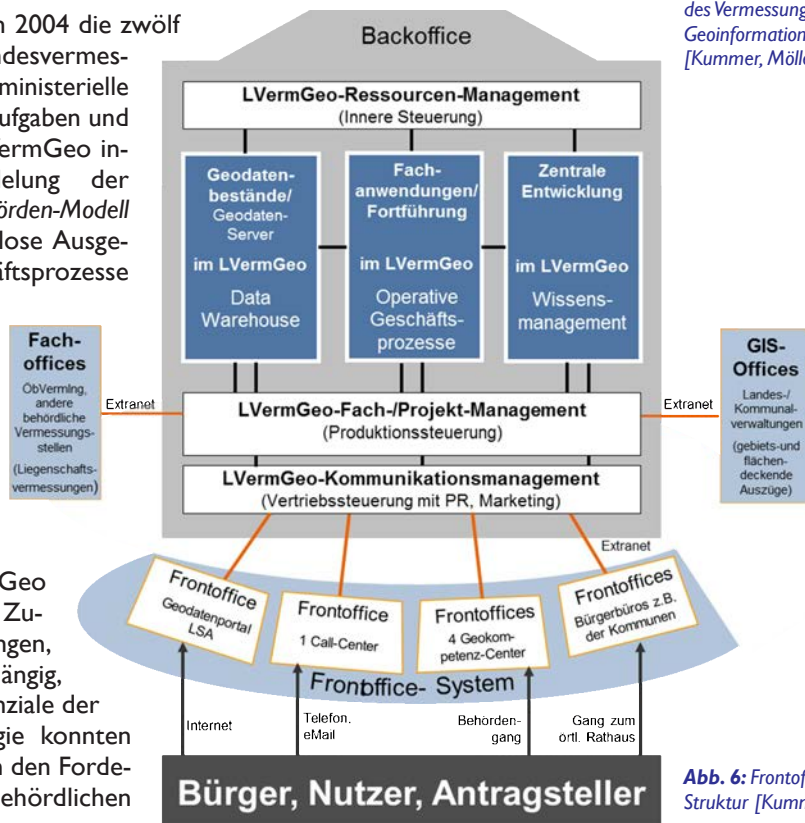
n 2004 die zwölf ndesvermes- ministerielle ufgaben und ermGeo in- elung der örden-Modell lose Ausge- äftsprozesse

Geo Zu- ngen, ängig, nziale der gie konnten n den Forde- behördlichen

des Vermessung Geoinformation [Kummer, Möll

Backoffice

LVermGeo-Ressourcen-Management
(Innere Steuerung)

Geodaten-bestände/
Geodaten-Server
im LVermGeo
Data Warehouse

Fach-anwendungen/
Fortführung
im LVermGeo
Operative Geschäfts-prozesse

Zentrale Entwicklung
im LVermGeo
Wissens-management

Fach-offices
ÖbVermIng, andere behördliche Vermessungs-stellen
(Liegenschafts-vermessungen)

Extranet

LVermGeo-Fach-/Projekt-Management
(Produktionssteuerung)

Extranet

GIS-Offices
Landes-/ Kommunal-verwaltungen
(gebiets-und flächen-deckende Auszüge)

LVermGeo-Kommunikationsmanagement
(Vertriebssteuerung mit PR, Marketing)

Extranet

Frontoffice
Geodatenportal LSA

Frontoffice
1 Call-Center

Frontoffices
4 Geokom-petenz-Center

Frontoffices
Bürgerbüros z.B. der Kommunen

Frontoffice- System

Internet

Telefon.
eMail

Behörden-gang

Gang zum örtl. Rathaus

Bürger, Nutzer, Antragsteller

Abb. 6: Frontof Struktur [Kumm